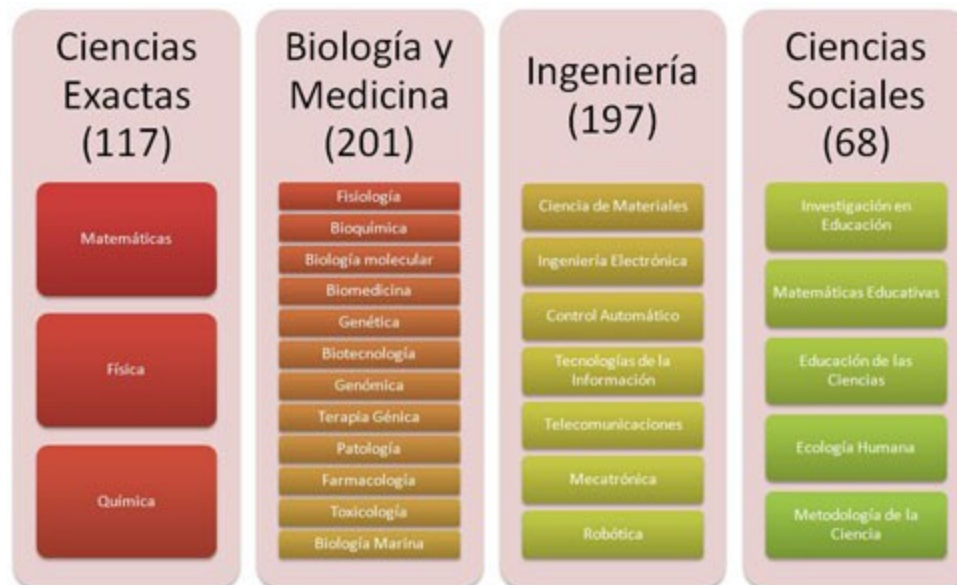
Ciencias Exactas (117)

Matemáticas

Física

Química

Biología y Medicina (201)

Fisiología

Bioquímica

Biología molecular

Biomedicina

Genética

Biotecnología

Genómica

Terapia Génica

Patología

Farmacología

Toxicología

Biología Marina

Ingeniería (197)

Ciencia de Materiales

Ingeniería Electrónica

Control Automático

Tecnologías de la Información

Telecomunicaciones

Mecatrónica

Robótica

Ciencias Sociales (68)

Investigación en Educación

Matemáticas Educativas

Educación de las Ciencias

Ecología Humana

Metodología de la Ciencia